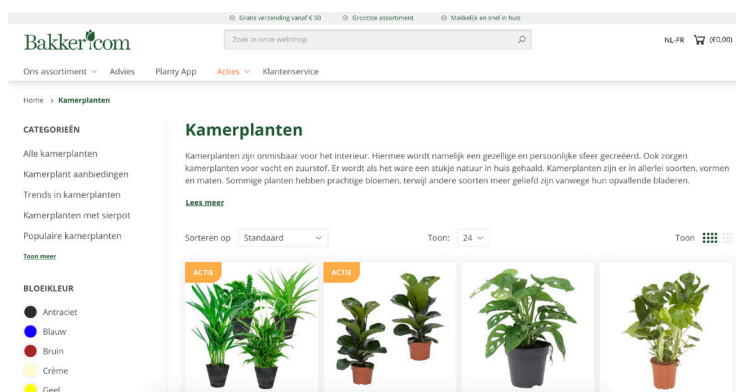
Gratis verzending vanaf € 50   Grootste assortiment   Makkelijk en snel in huis

Bakker.com

Zoek in onze webshop

NL-FR   (€0,00)

Ons assortiment   Advies   Planty App   Acties   Klantenservice

Home > Kamerplanten

CATEGORIEËN

Alle kamerplanten

Kamerplant aanbiedingen

Trends in kamerplanten

Kamerplanten met sierpot

Populaire kamerplanten

Toon meer

BLOEIKLEUR

Antraciet

Blauw

Bruin

Crème

Geel

Kamerplanten

Kamerplanten zijn onmisbaar voor het interieur. Hiermee wordt namelijk een gezellige en persoonlijke sfeer gecreëerd. Ook zorgen kamerplanten voor vocht en zuurstof. Er wordt als het ware een stukje natuur in huis gehaald. Kamerplanten zijn er in allerlei soorten, vormen en maten. Sommige planten hebben prachtige bloemen, terwijl andere soorten meer geliefd zijn vanwege hun opvallende bladeren.

Lees meer

Sorteren op   Standaard   Toon: 24   Toon

ACTIE

ACTIE